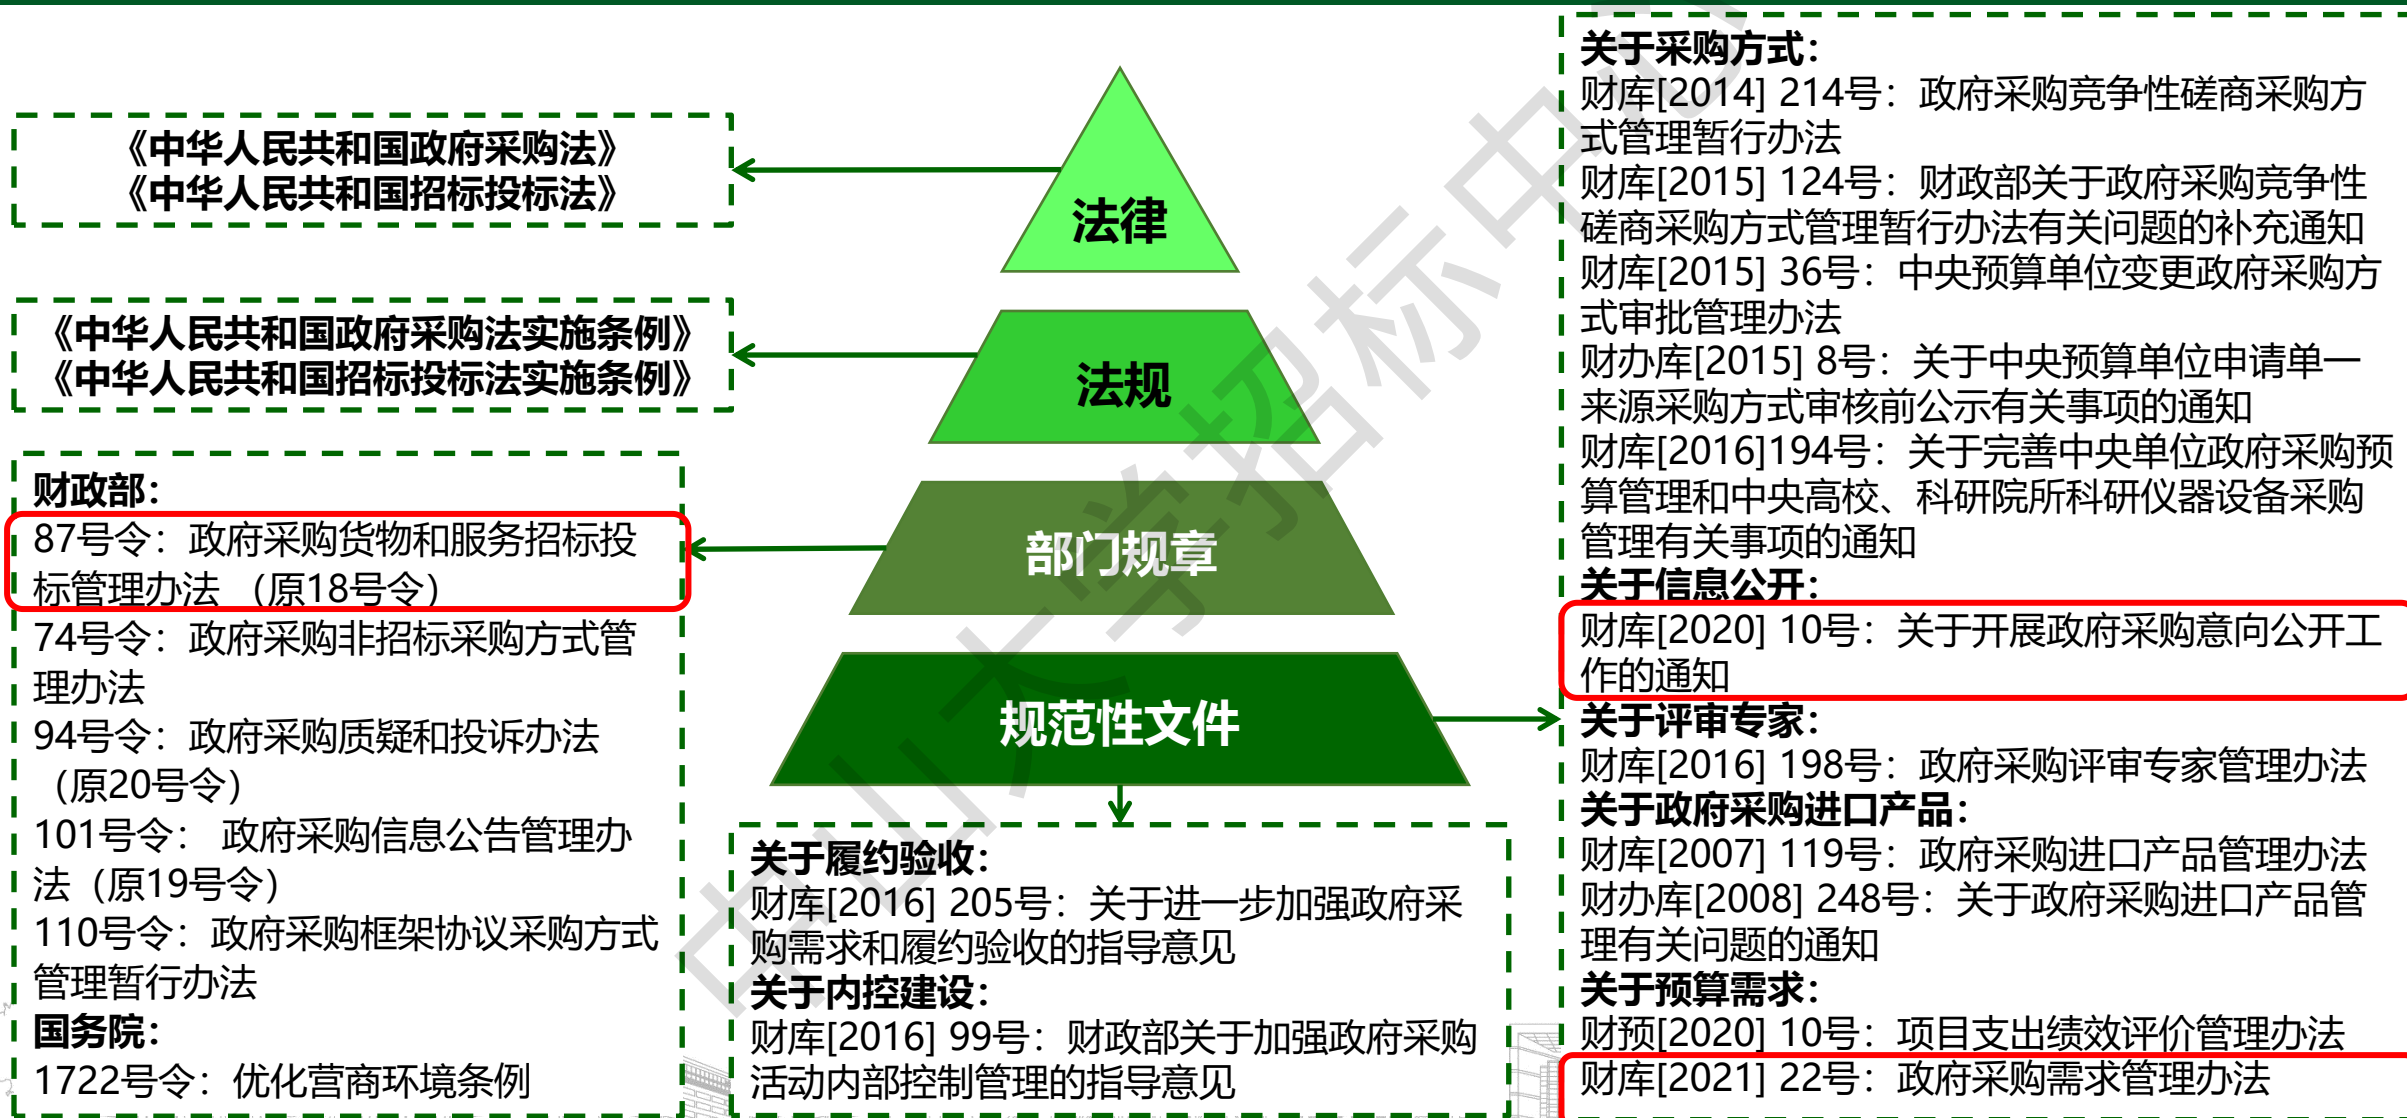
《中华人民共和国政府采购法》
《中华人民共和国招标投标法》

《中华人民共和国政府采购法实施条例》
《中华人民共和国招标投标法实施条例》

财政部:
87号令:政府采购货物和服务招标投标管理办法 (原18号令)
74号令:政府采购非招标采购方式管理办法
94号令:政府采购质疑和投诉办法 (原20号令)
101号令: 政府采购信息公告管理办法(原19号令)
110号令:政府采购框架协议采购方式管理暂行办法
国务院:
1722号令:优化营商环境条例

法律

法规

部门规章

规范性文件

关于履约验收:
财库[2016] 205号:关于进一步加强政府采购需求和履约验收的指导意见
关于内控建设:
财库[2016] 99号:财政部关于加强政府采购活动内部控制管理的指导意见

关于采购方式:
财库[2014] 214号:政府采购竞争性磋商采购方式管理暂行办法
财库[2015] 124号:财政部关于政府采购竞争性磋商采购方式管理暂行办法有关问题的补充通知
财库[2015] 36号:中央预算单位变更政府采购方式审批管理办法
财办库[2015] 8号:关于中央预算单位申请单一来源采购方式审核前公示有关事项的通知
财库[2016]194号:关于完善中央单位政府采购预算管理和中央高校、科研院所科研仪器设备采购管理有关事项的通知
关于信息公开:
财库[2020] 10号:关于开展政府采购意向公开工作的通知
关于评审专家:
财库[2016] 198号:政府采购评审专家管理办法
关于政府采购进口产品:
财库[2007] 119号:政府采购进口产品管理办法
财办库[2008] 248号:关于政府采购进口产品管理有关问题的通知
关于预算需求:
财预[2020] 10号:项目支出绩效评价管理办法
财库[2021] 22号:政府采购需求管理办法

中山大学招标中心